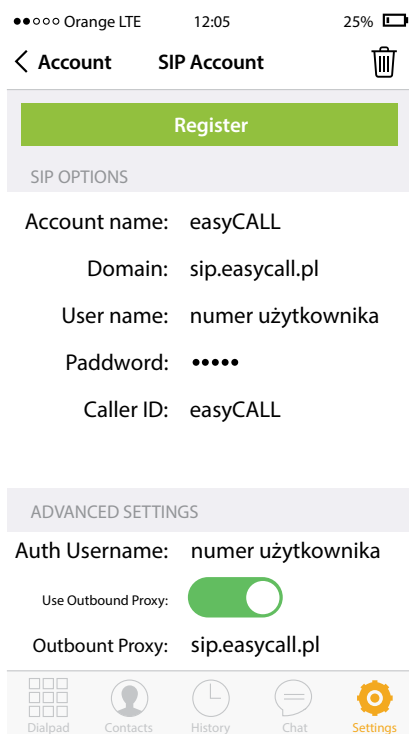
●●○○○ Orange LTE 12:05 25%

Account SIP Account

Register

SIP OPTIONS

Account name: easyCALL

Domain: sip.easycall.pl

User name: numer użytkownika

Paddword: •••••

Caller ID: easyCALL

ADVANCED SETTINGS

Auth Username: numer użytkownika

Use Outbound Proxy:

Outbount Proxy: sip.easycall.pl

Dialpad Contacts History Chat Settings